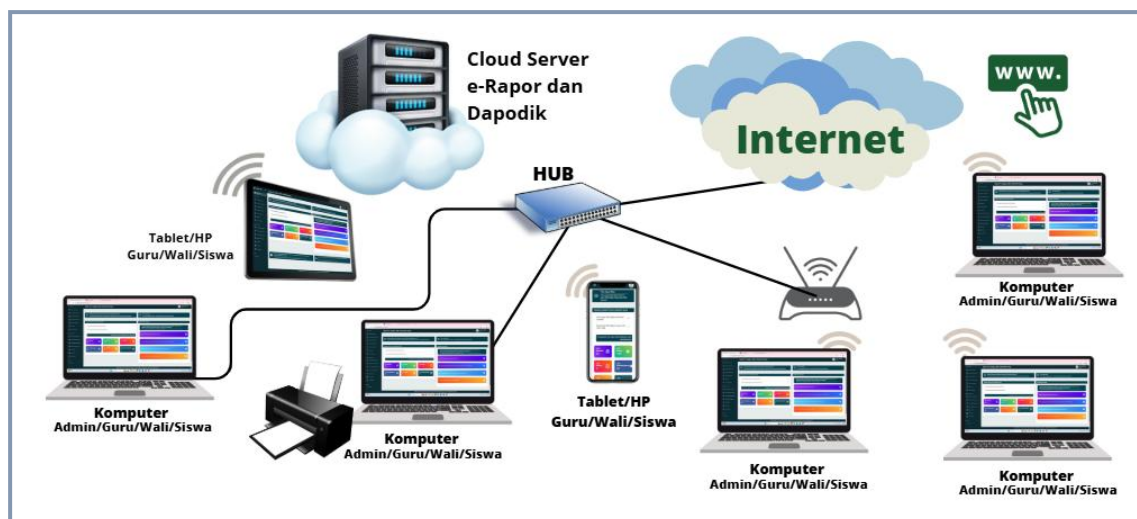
Cloud Server
e-Rapor dan
Dapodik

www.

Internet

HUB

Tablet/HP
Guru/Wali/Siswa

Komputer
Admin/Guru/Wali/Siswa

Komputer
Admin/Guru/Wali/Siswa

Komputer
Admin/Guru/Wali/Siswa

Tablet/HP
Guru/Wali/Siswa

Komputer
Admin/Guru/Wali/Siswa

Komputer
Admin/Guru/Wali/Siswa